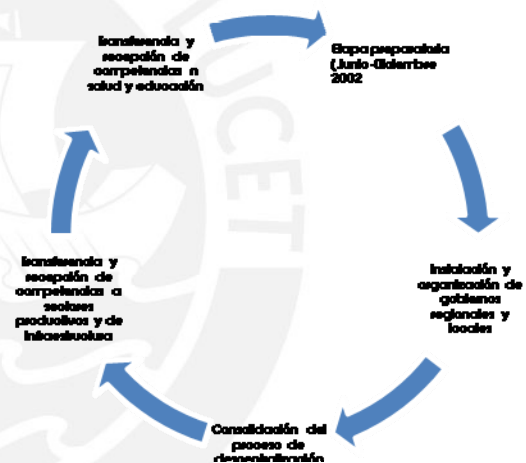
Etapa preparatoria (Junio-Diciembre 2002

Instalación y organización de gobiernos regionales y locales

Consolidación del proceso de descentralización

Transferencia y recepción de competencias a sectores productivos y de infraestructura

Transferencia y recepción de competencias n salud y educación